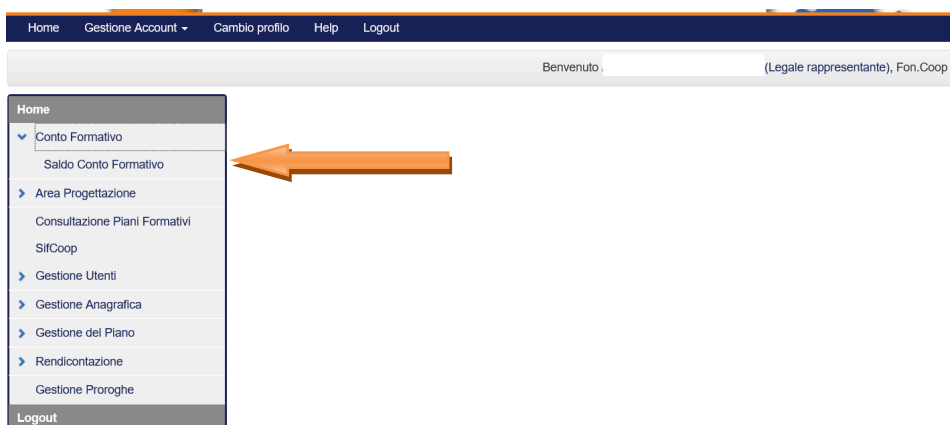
Home Gestione Account ▾ Cambio profilo Help Logout

Benvenuto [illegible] (Legale rappresentante), Fon.Coop

Home
Conto Formativo
Saldo Conto Formativo
Area Progettazione
Consultazione Piani Formativi
SifCoop
Gestione Utenti
Gestione Anagrafica
Gestione del Piano
Rendicontazione
Gestione Proroghe
Logout